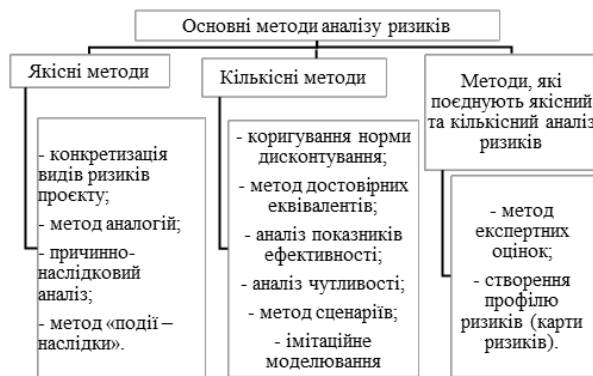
Основні методи аналізу ризиків

Якісні методи

- конкретизація видів ризиків проєкту;
- метод аналогій;
- причинно-наслідковий аналіз;
- метод «події – наслідки».

Кількісні методи

- коригування норми дисконтування;
- метод достовірних еквівалентів;
- аналіз показників ефективності;
- аналіз чутливості;
- метод сценаріїв;
- імітаційне моделювання

Методи, які поєднують якісний та кількісний аналіз ризиків

- метод експертних оцінок;
- створення профілю ризиків (карти ризиків).